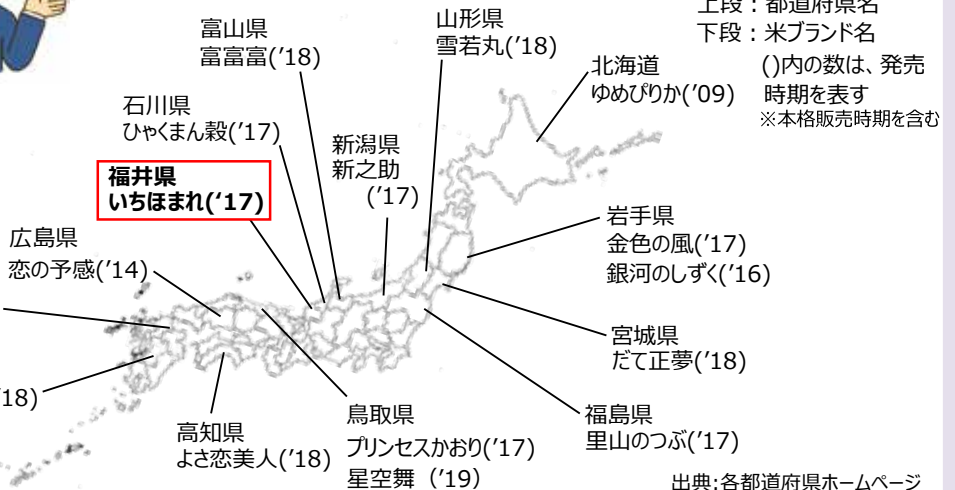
上段：都道府県名
下段：米ブランド名
()内の数は、発売時期を表す
※本格販売時期を含む

富山県
富富富('18)

山形県
雪若丸('18)

北海道
ゆめぴりか('09)

石川県
ひゃくまん穀('17)

新潟県
新之助
('17)

福井県
いちほまれ('17)

広島県
恋の予感('14)

岩手県
金色の風('17)
銀河のしずく('16)

宮城県
だて正夢('18)

18)

鳥取県
プリンセスかおり('17)
星空舞（'19)

高知県
よさ恋美人('18)

福島県
里山のつぶ('17)

出典:各都道府県ホームページ